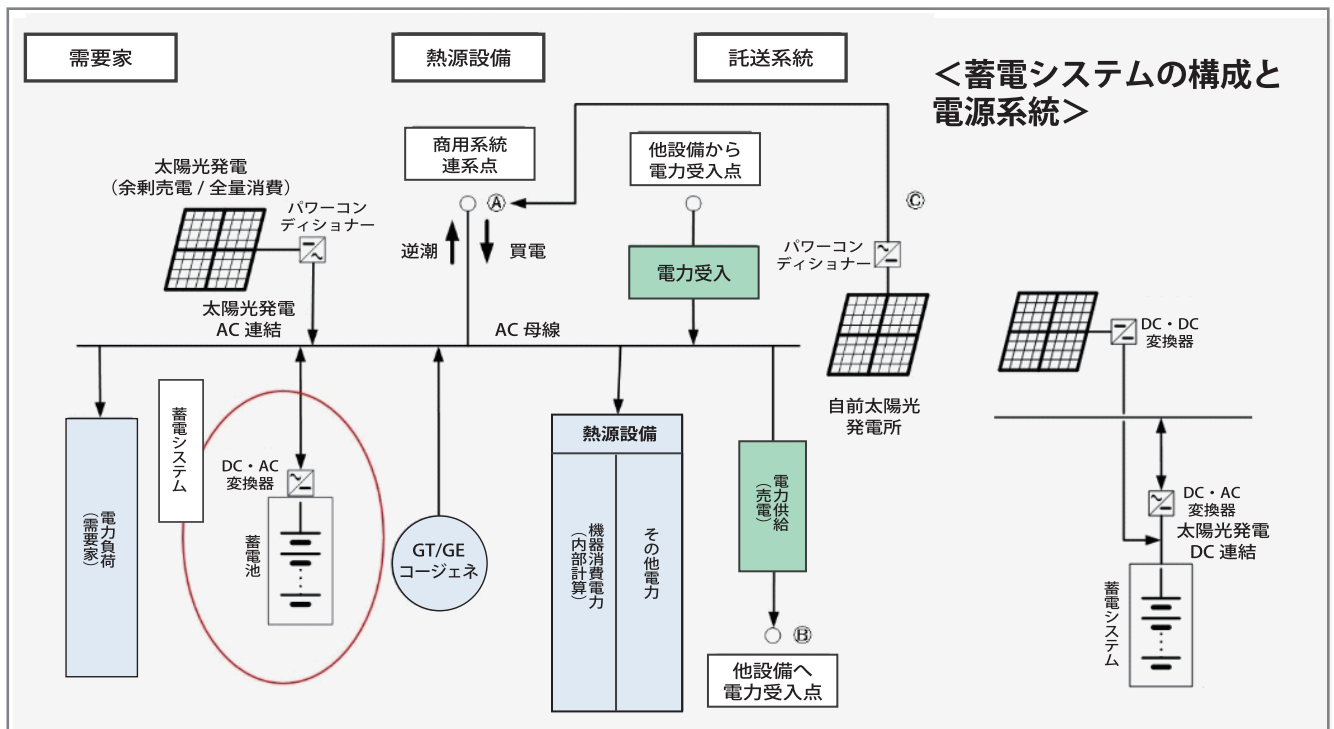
需要家

熱源設備

託送系統

＜蓄電システムの構成と電源系統＞

商用系統連系点

他設備から電力受入点

太陽光発電（余剰売電 / 全量消費）

パワーコンディショナー

Ⓐ

逆潮

買電

電力受入

Ⓒ

パワーコンディショナー

太陽光発電 AC 連結

AC 母線

DC・DC 変換器

自前太陽光発電所

蓄電システム

DC・AC 変換器

蓄電池

電力負荷（需要家）

GT/GE コージェネ

熱源設備

機器消費電力（内部計算）

その他電力

電力供給（売電）

Ⓑ

他設備へ電力受入点

DC・AC 変換器

太陽光発電 DC 連結

蓄電システム